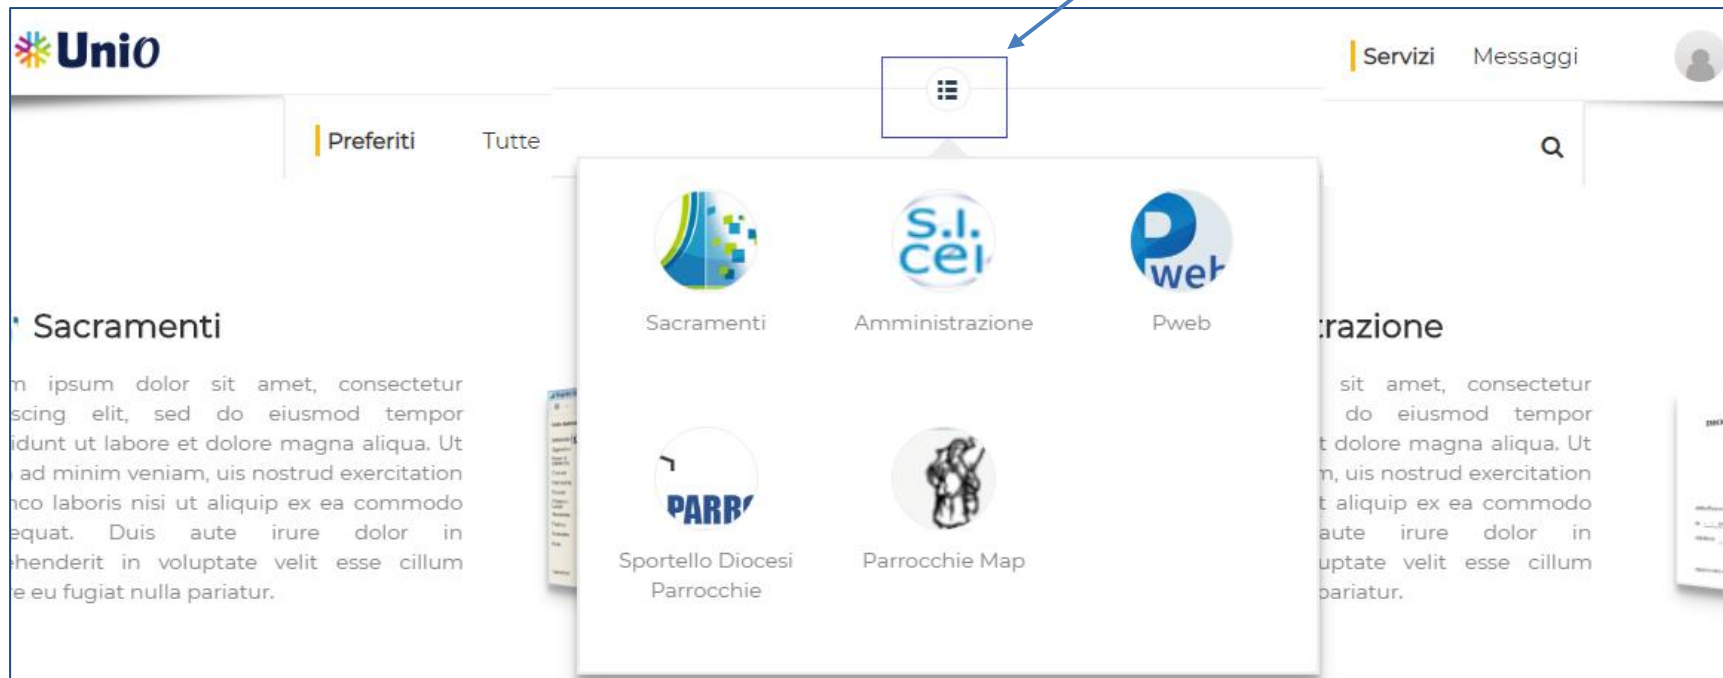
Unio

Servizi Messaggi

Preferiti Tutte

Sacramenti

m ipsum dolor sit amet, consectetur scing elit, sed do eiusmod tempor idunt ut labore et dolore magna aliqua. Ut ad minim veniam, uis nostrud exercitation nco laboris nisi ut aliquip ex ea commodo equat. Duis aute irure dolor in henderit in voluptate velit esse cillum e eu fugiat nulla pariatur.

S.I. cei

Pweb

Sacramenti Amministrazione Pweb

PARR

Sportello Diocesi Parrocchie

Parrocchie Map

razione

sit amet, consectetur do eiusmod tempor t dolore magna aliqua. Ut n, uis nostrud exercitation t aliquip ex ea commodo aute irure dolor in uptate velit esse cillum pariatur.